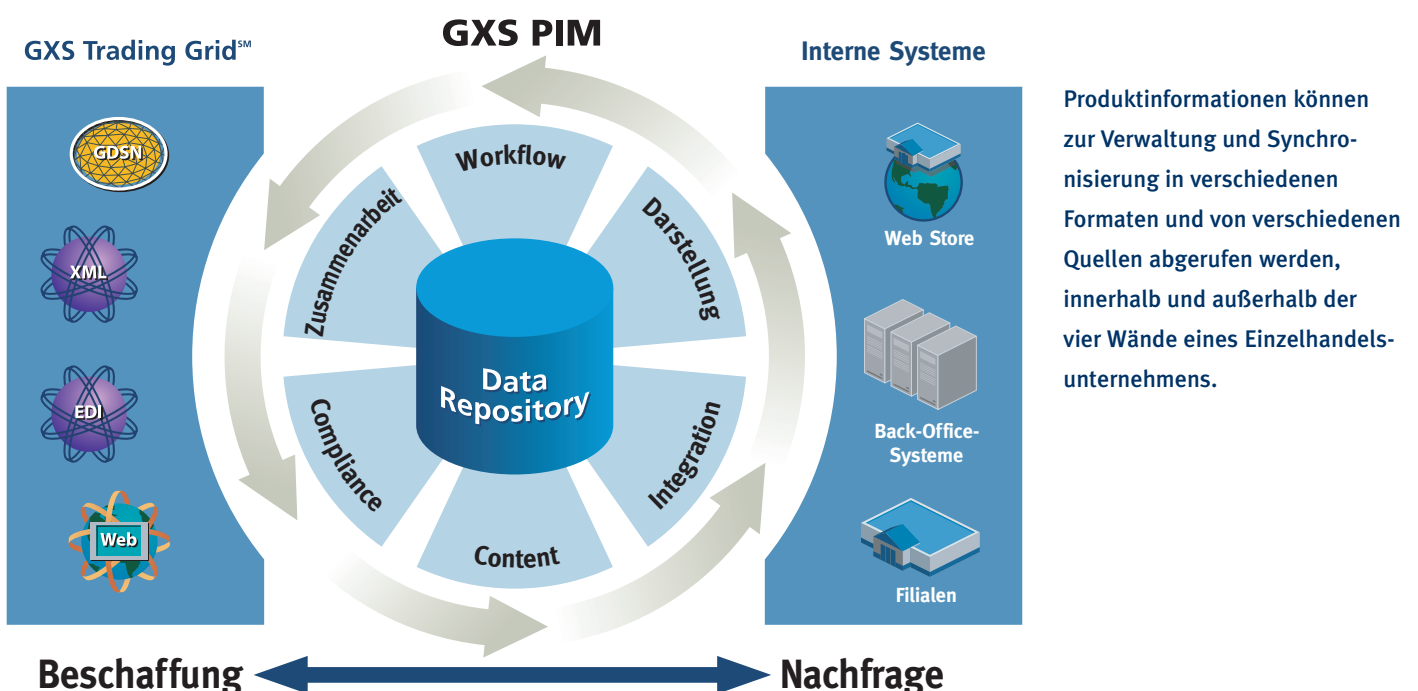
GXS Trading Grid℠

GXS PIM

Interne Systeme

GDSN

XML

EDI

Web

Workflow

Zusammenarbeit

Darstellung

Data Repository

Compliance

Integration

Content

Web Store

Back-Office-Systeme

Filialen

Produktinformationen können zur Verwaltung und Synchronisierung in verschiedenen Formaten und von verschiedenen Quellen abgerufen werden, innerhalb und außerhalb der vier Wände eines Einzelhandelsunternehmens.

Beschaffung

Nachfrage